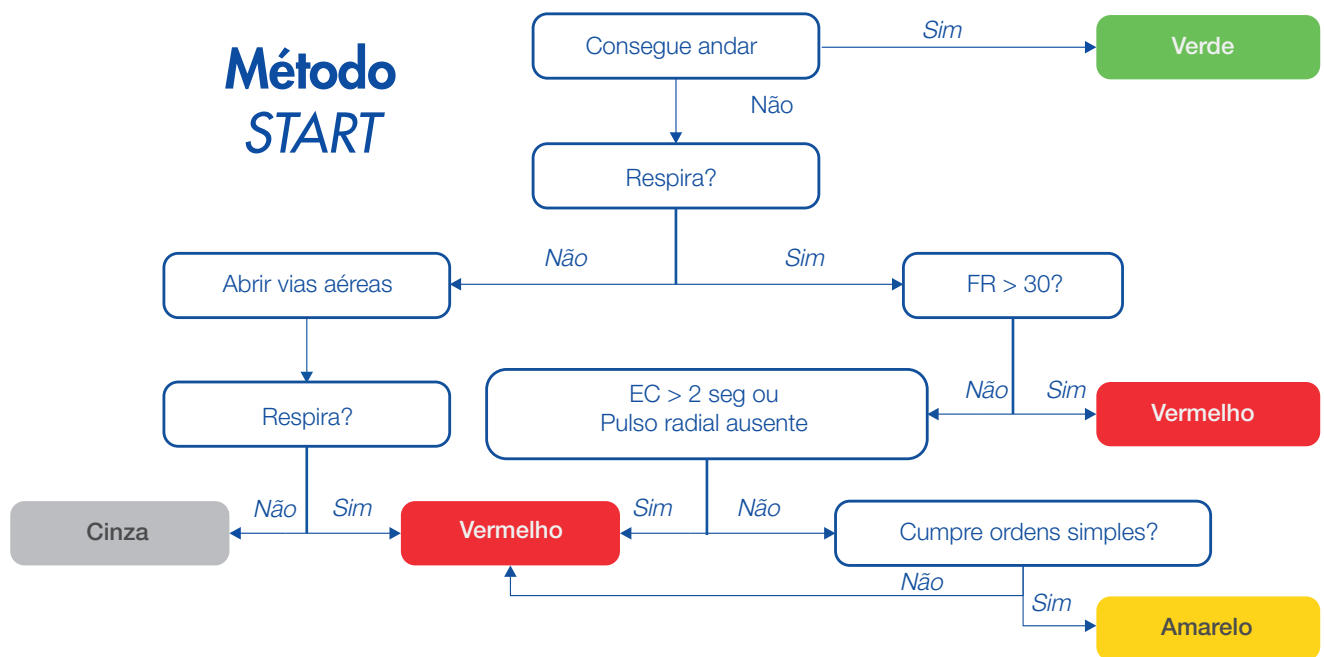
Método
START

Consegue andar
Sim
Verde
Não
Respira?
Não
Sim
Abrir vias aéreas
FR > 30?
Respira?
EC > 2 seg ou
Pulso radial ausente
Não
Sim
Vermelho
Não
Sim
Cinza
Vermelho
Sim
Não
Cumpre ordens simples?
Não
Sim
Amarelo